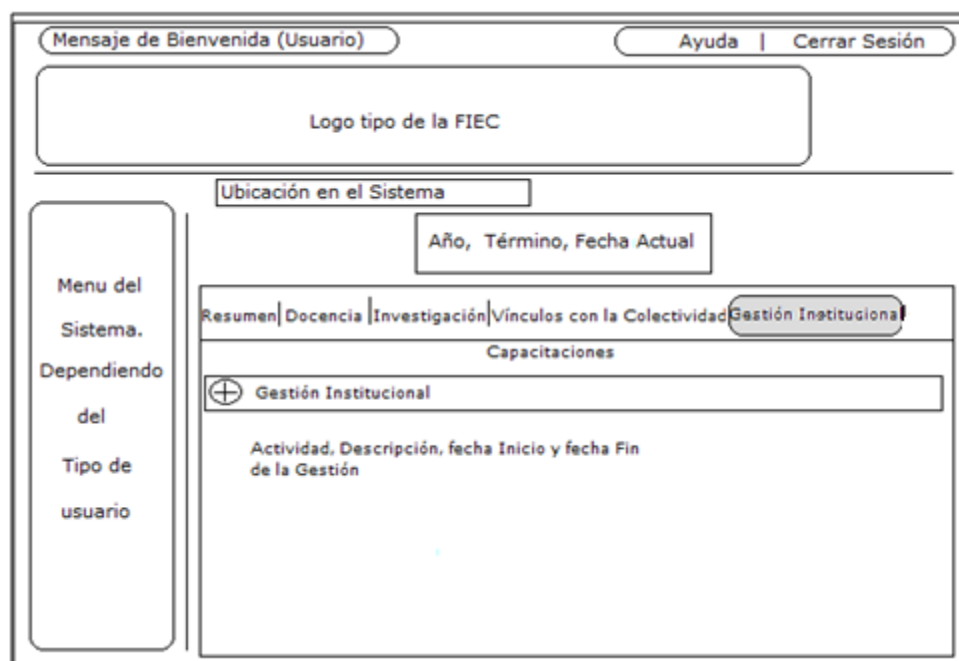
Mensaje de Bienvenida (Usuario)

Ayuda | Cerrar Sesión

Logo tipo de la FIEC

Ubicación en el Sistema

Año, Término, Fecha Actual

Menu del Sistema. Dependiendo del Tipo de usuario

Resumen | Docencia | Investigación | Vínculos con la Colectividad | Gestión Institucional

Capacitaciones

Gestión Institucional

Actividad, Descripción, fecha Inicio y fecha Fin de la Gestión